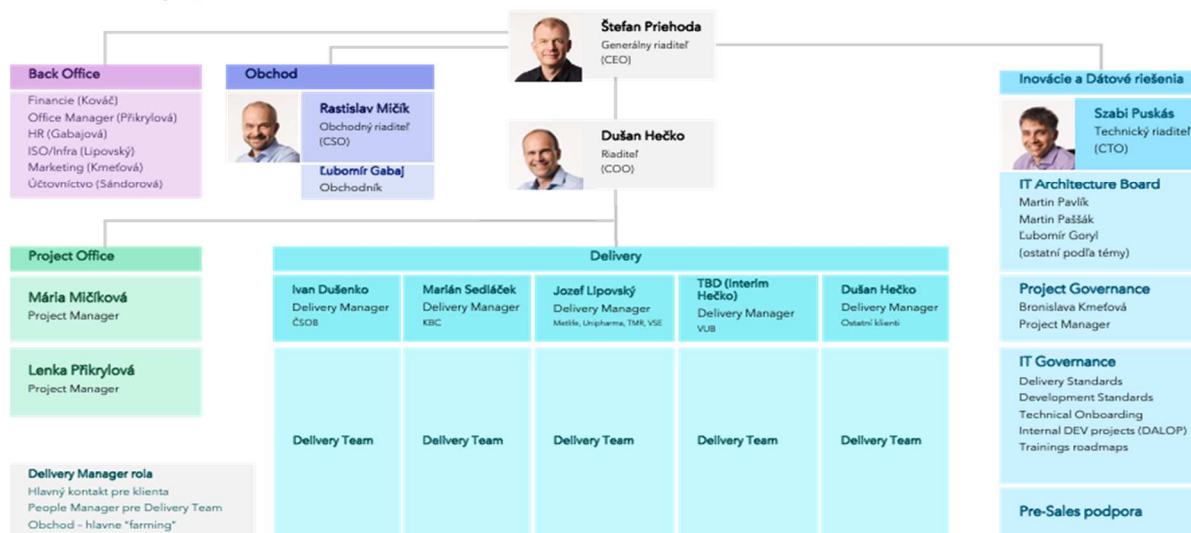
Štefan Priehoda
Generálny riaditeľ
(CEO)

Back Office
Financie (Kováč)
Office Manager (Přikrylová)
HR (Gabajová)
ISO/Infra (Lipovský)
Marketing (Kmeťová)
Účtovníctvo (Sándorová)

Obchod
Rastislav Mičík
Obchodný riaditeľ
(CSO)
Ľubomír Gabaj
Obchodník

Dušan Hečko
Riaditeľ
(COO)

Inovácie a Dátové riešenia
Szabi Puskás
Technický riaditeľ
(CTO)

IT Architecture Board
Martin Pavlík
Martin Paššák
Ľubomír Goryl
(ostatní podľa témy)

Project Office
Mária Mičíková
Project Manager

Lenka Přikrylová
Project Manager

Delivery

| Ivan Dušenko Delivery Manager ČSOB | Marián Sedláček Delivery Manager KBC | Jozef Lipovský Delivery Manager Metlife, Unipharma, TMR, VSE | TBD (Interim Hečko) Delivery Manager VUB | Dušan Hečko Delivery Manager Ostatní klienti |
|---|---|---|---|---|
| Delivery Team | Delivery Team | Delivery Team | Delivery Team | Delivery Team |

Project Governance
Bronislava Kmeťová
Project Manager

IT Governance
Delivery Standards
Development Standards
Technical Onboarding
Internal DEV projects (DALOP)
Trainings roadmaps

Delivery Manager rola
Hlavný kontakt pre klienta
People Manager pre Delivery Team
Obchod – hlavne "farming"

Pre-Sales podpora